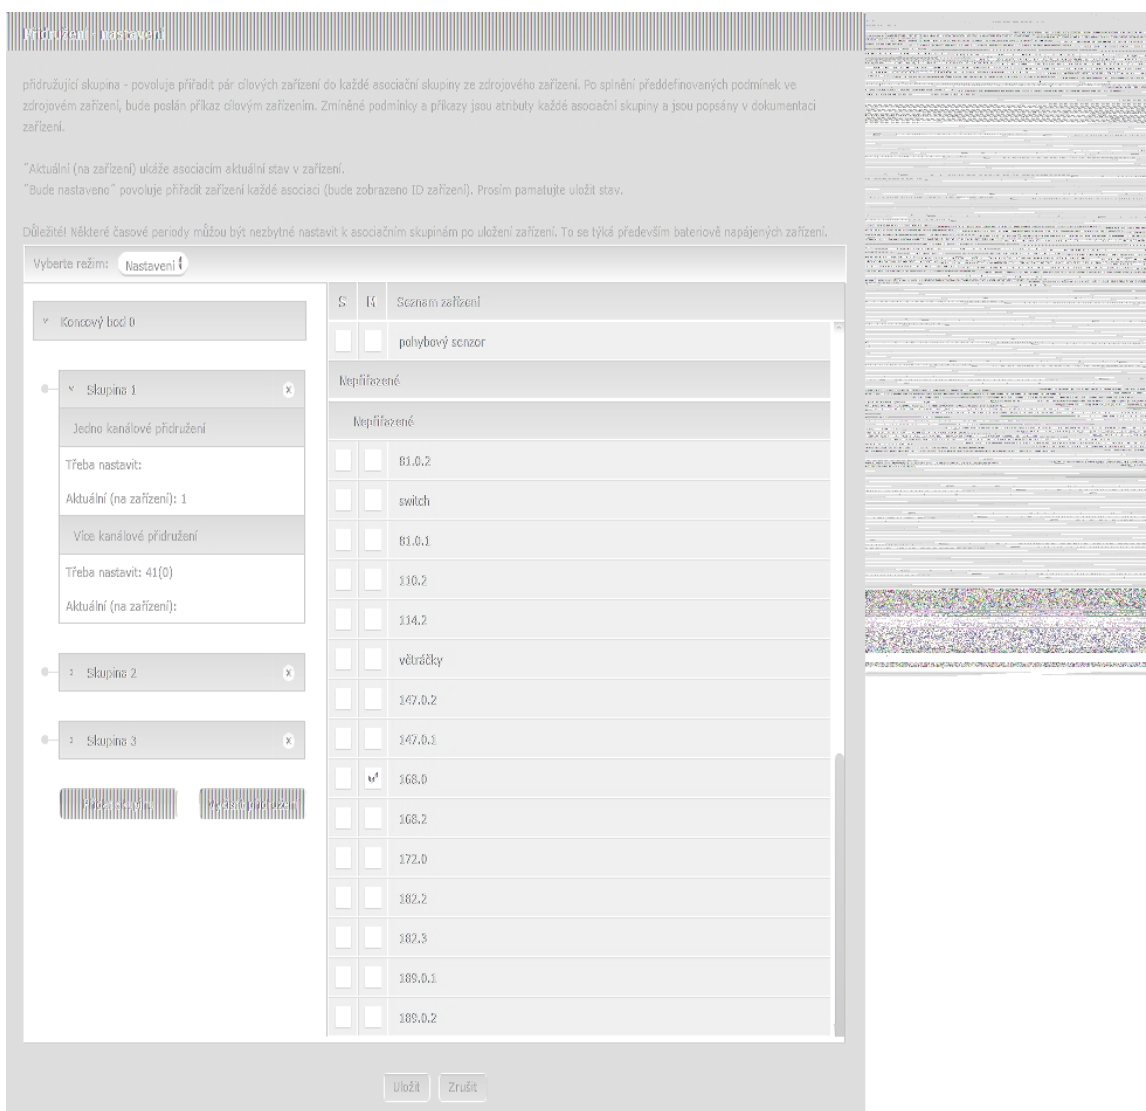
Přidružení - nastavení

přidružující skupina - povoluje přiřadit pár cílových zařízení do každé asociační skupiny ze zdrojového zařízení. Po splnění předdefinovaných podmínek ve zdrojovém zařízení, bude poslán příkaz cílovým zařízením. Zmíněné podmínky a příkazy jsou atributy každé asociační skupiny a jsou popsány v dokumentaci zařízení.

"Aktuální (na zařízení) ukáže asociacím aktuální stav v zařízení.
"Bude nastaveno" povoluje přiřadit zařízení každé asociaci (bude zobrazeno ID zařízení). Prosím pamatujte uložit stav.

Důležité! Některé časové periody můžou být nezbytné nastavit k asociačním skupinám po uložení zařízení. To se týká především bateriově napájených zařízení.

Vyberte režim: Nastavení

Koncový bod 0

Skupina 1
Jedno kanálové přidružení
Třeba nastavit:
Aktuální (na zařízení): 1
Více kanálové přidružení
Třeba nastavit: 41(0)
Aktuální (na zařízení):

Skupina 2

Skupina 3

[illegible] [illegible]

| S | M | Seznam zařízení |
|---|---|---|
| | | pohybový senzor |
| Nepřiřazené | | |
| Nepřiřazené | | |
| | | 81.0.2 |
| | | switch |
| | | 81.0.1 |
| | | 110.2 |
| | | 114.2 |
| | | větráčky |
| | | 147.0.2 |
| | | 147.0.1 |
| | ✓ | 168.0 |
| | | 168.2 |
| | | 172.0 |
| | | 182.2 |
| | | 182.3 |
| | | 189.0.1 |
| | | 189.0.2 |

Uložit Zrušit